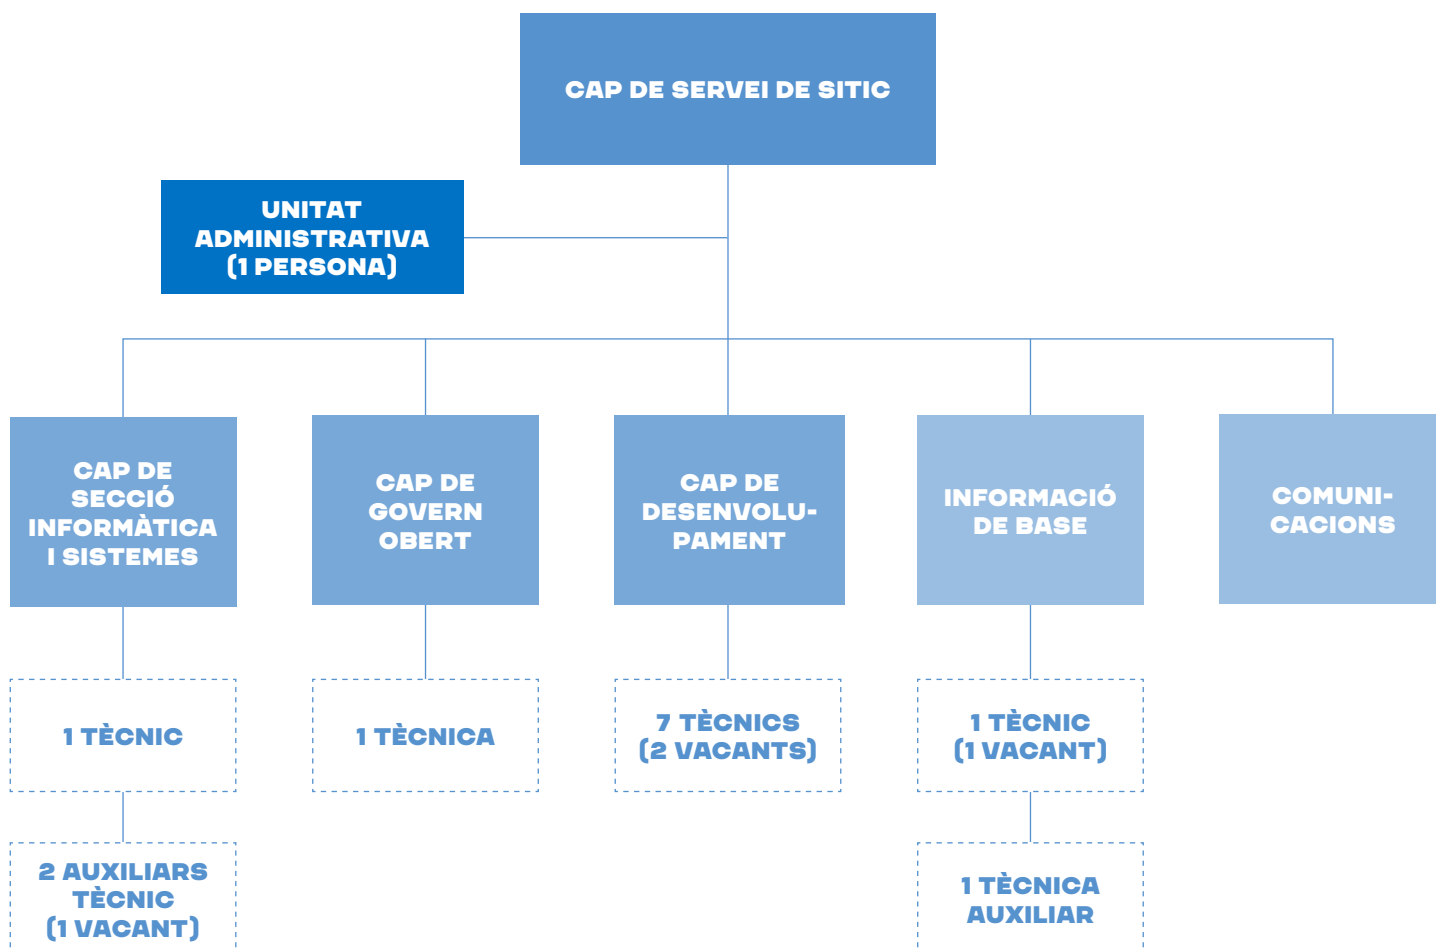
CAP DE SERVEI DE SITIC

UNITAT ADMINISTRATIVA (1 PERSONA)

CAP DE SECCIÓ INFORMÀTICA I SISTEMES

1 TÈCNIC

2 AUXILIARS TÈCNIC (1 VACANT)

CAP DE GOVERN OBERT

1 TÈCNICA

CAP DE DESENVOLUPAMENT

7 TÈCNICS (2 VACANTS)

INFORMACIÓ DE BASE

1 TÈCNIC (1 VACANT)

1 TÈCNICA AUXILIAR

COMUNICACIONS